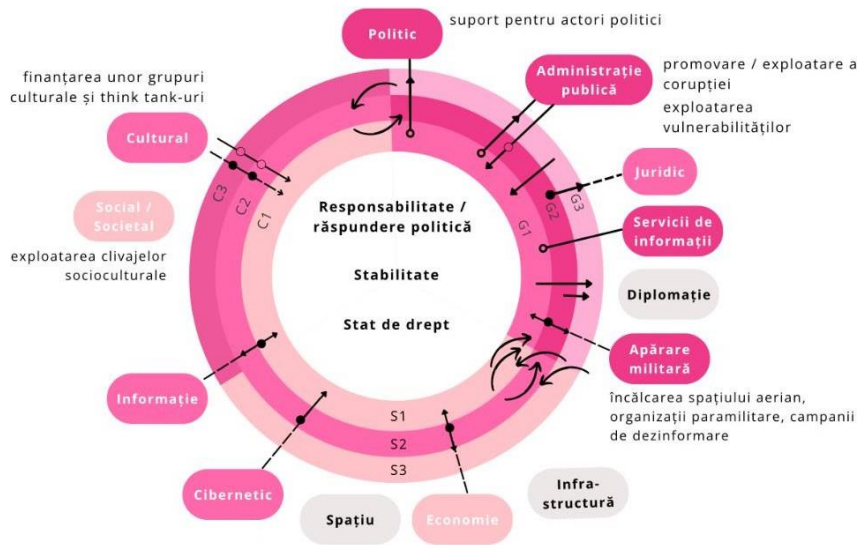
Politic

suport pentru actori politici

finanțarea unor grupuri culturale și think tank-uri

Administrație publică

promovare / exploatare a corupției

exploatarea vulnerabilităților

Cultural

Juridic

C3 C2 C1

G2 G3 G1

Social / Societal

Servicii de informații

exploatarea clivajelor socioculturale

Responsabilitate / răspundere politică

Stabilitate

Stat de drept

Diplomație

Apărare militară

încălcarea spațiului aerian, organizații paramilitare, campanii de dezinformare

Informație

S1

S2

S3

Cibernetic

Spațiu

Economie

Infra-structură